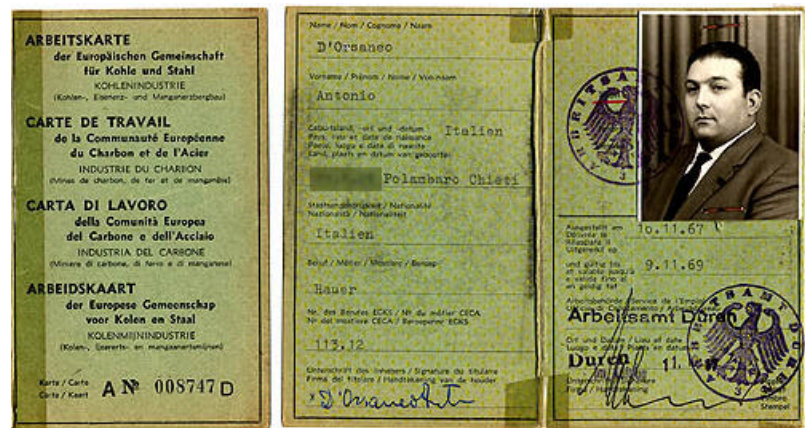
ARBEITSKARTE
der Europäischen Gemeinschaft für Kohle und Stahl
KOHLENINDUSTRIE
(Kohlen-, Eisenerz- und Manganerzbergbau)

CARTE DE TRAVAIL
de la Communauté Européenne du Charbon et de l'Acier
INDUSTRIE DU CHARBON
(Mines de charbon, de fer et de manganèse)

CARTA DI LAVORO
della Comunità Europea del Carbone e dell'Acciaio
INDUSTRIA DEL CARBONE
(Miniere di carbone, di ferro e di manganese)

ARBEIDSKAART
der Europese Gemeenschap voor Kolen en Staal
KOLENMIJNINDUSTRIE
(Kolen-, ijzererts- en mangaanertsmijnen)

Karte / Carte
Carta / Kaart
A № 008747 D

Name / Nom / Cognome / Naam
D'Orsaneo

Vorname / Prénom / Nome / Voornaam
Antonio

Geburtsland, -ort und -datum / Pays, lieu et date de naissance / Paese, luogo e data di nascita / Land, plaats en datum van geboorte
Italien
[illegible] Polambaro Chieti

Staatsangehörigkeit / Nationalité / Nazionalità / Nationaliteit
Italien

Beruf / Métier / Mestiere / Beroep
Hauer

Nr. des Berufes EGKS / N° du métier CECA / N° del mestiere CECA / Beroepsnr. EGKS
113.12

Unterschrift des Inhabers / Signature du titulaire / Firma del titolare / Handtekening van de houder
D'Orsaneo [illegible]

Ausgestellt am / Délivrée le / Rilasciata il / Uitgereikt op
10.11.67

und gültig bis / et valable jusqu'à / e valida fino al / en geldig tot
9.11.69

Arbeitsbehörde / Service de l'Emploi / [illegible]
Arbeitsamt Düren

Ort und Datum / Lieu et date / Luogo e data / Plaats en datum
Düren 11. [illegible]

Unterschrift / Signature / Firma / Handtekening
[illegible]

Stempel / Timbre / Bollo / Stempel